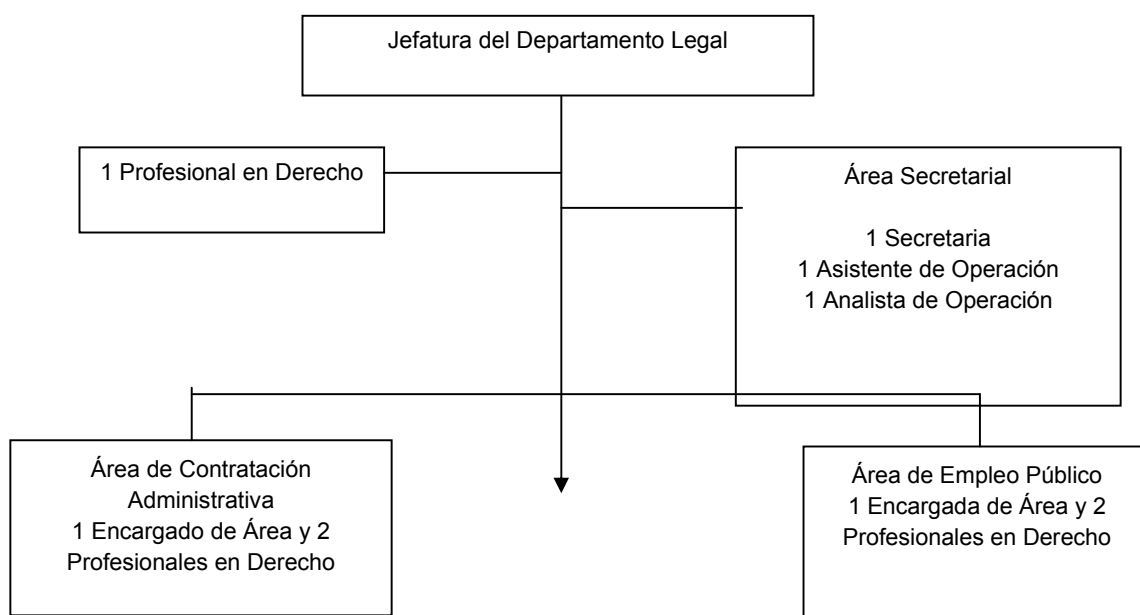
Jefatura del Departamento Legal

1 Profesional en Derecho

Área Secretarial

1 Secretaria
1 Asistente de Operación
1 Analista de Operación

Área de Contratación Administrativa
1 Encargado de Área y 2 Profesionales en Derecho

Área de Empleo Público
1 Encargada de Área y 2 Profesionales en Derecho